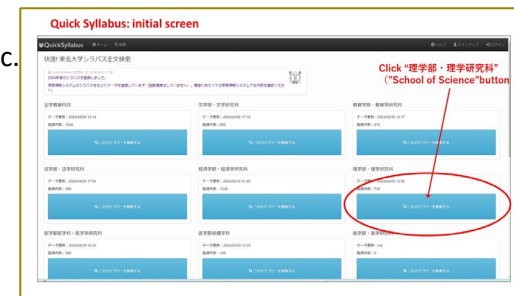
Quick Syllabus: initial screen

c.

QuickSyllabus

快速! 東北大学シラバス全文検索

Click "理学部・理学研究科" ("School of Science"button)

全学教育科目

文学部・文学研究科

教育学部・教育学研究科

法学部・法学研究科

経済学部・経済学研究科

理学部・理学研究科

医学部医学科・医学系研究科

医学部保健学科

歯学部・歯学研究科